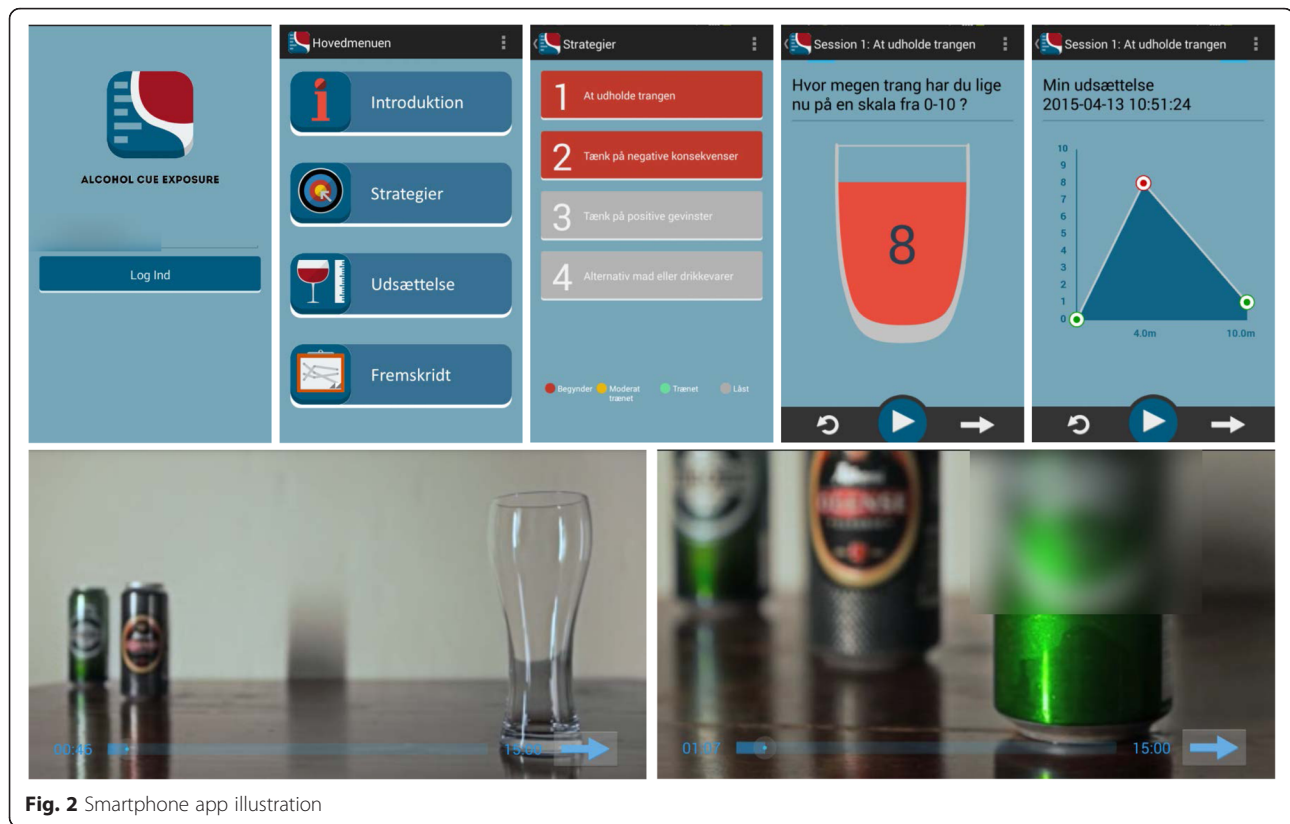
ALCOHOL CUE EXPOSURE

Log Ind

Hovedmenuen

Introduktion

Strategier

Udsættelse

Fremskridt

Strategier

1 At udholde trangen

2 Tænk på negative konsekvenser

3 Tænk på positive gevinster

4 Alternativ mad eller drikkevarer

Begynder Moderat trænet Trænet Låst

Session 1: At udholde trangen

Hvor megen trang har du lige nu på en skala fra 0-10 ?

8

Session 1: At udholde trangen

Min udsættelse
2015-04-13 10:51:24

10
9
8
7
6
5
4
3
2
1
0

4.0m
10.0m

00:46
15:00

01:07
15:00

Fig. 2 Smartphone app illustration